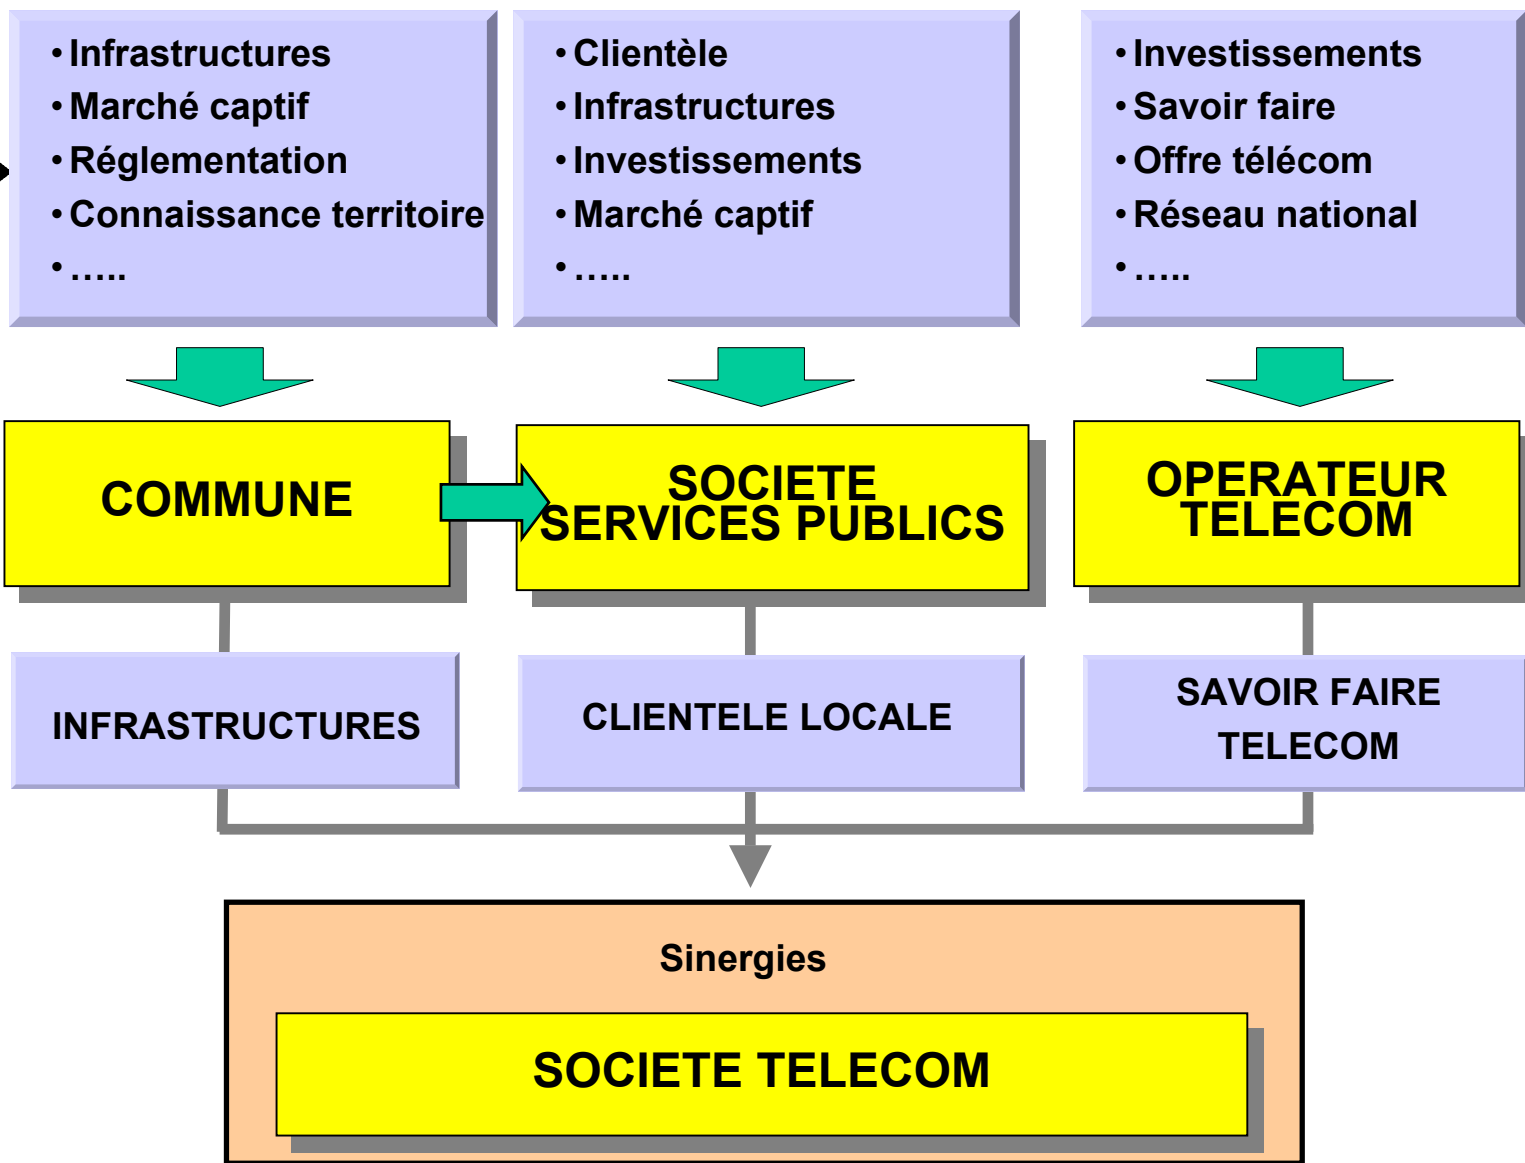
• Infrastructures
• Marché captif
• Réglementation
• Connaissance territoire
• …..

• Clientèle
• Infrastructures
• Investissements
• Marché captif
• …..

• Investissements
• Savoir faire
• Offre télécom
• Réseau national
• …..

COMMUNE

SOCIETE SERVICES PUBLICS

OPERATEUR TELECOM

INFRASTRUCTURES

CLIENTELE LOCALE

SAVOIR FAIRE TELECOM

Sinergies

SOCIETE TELECOM